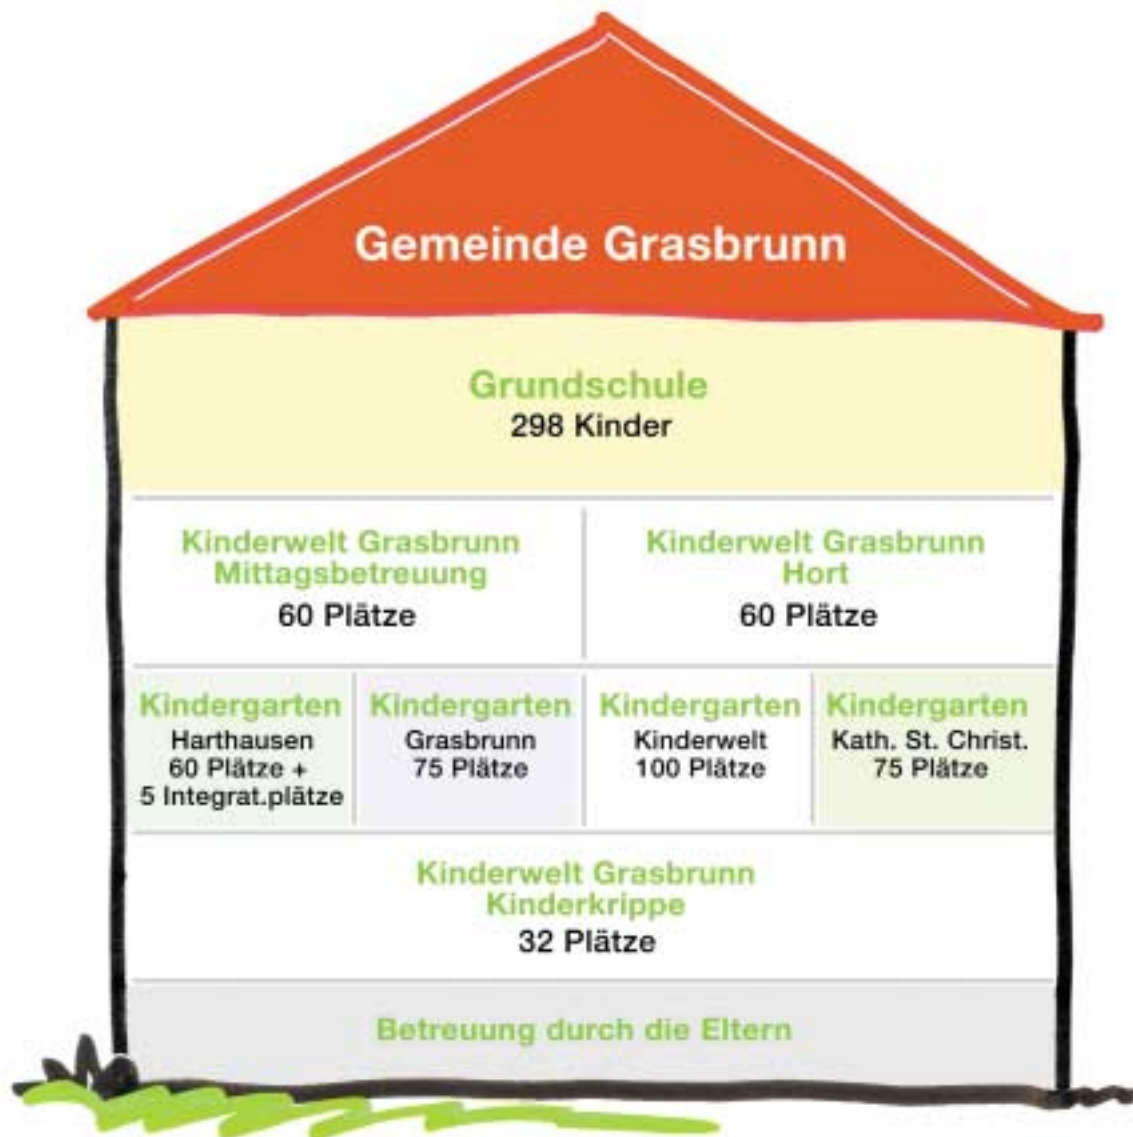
Gemeinde Grasbrunn

Grundschule
298 Kinder

Kinderwelt Grasbrunn
Mittagsbetreuung
60 Plätze

Kinderwelt Grasbrunn
Hort
60 Plätze

Kindergarten
Harthausen
60 Plätze +
5 Integrat.plätze

Kindergarten
Grasbrunn
75 Plätze

Kindergarten
Kinderwelt
100 Plätze

Kindergarten
Kath. St. Christ.
75 Plätze

Kinderwelt Grasbrunn
Kinderkrippe
32 Plätze

Betreuung durch die Eltern